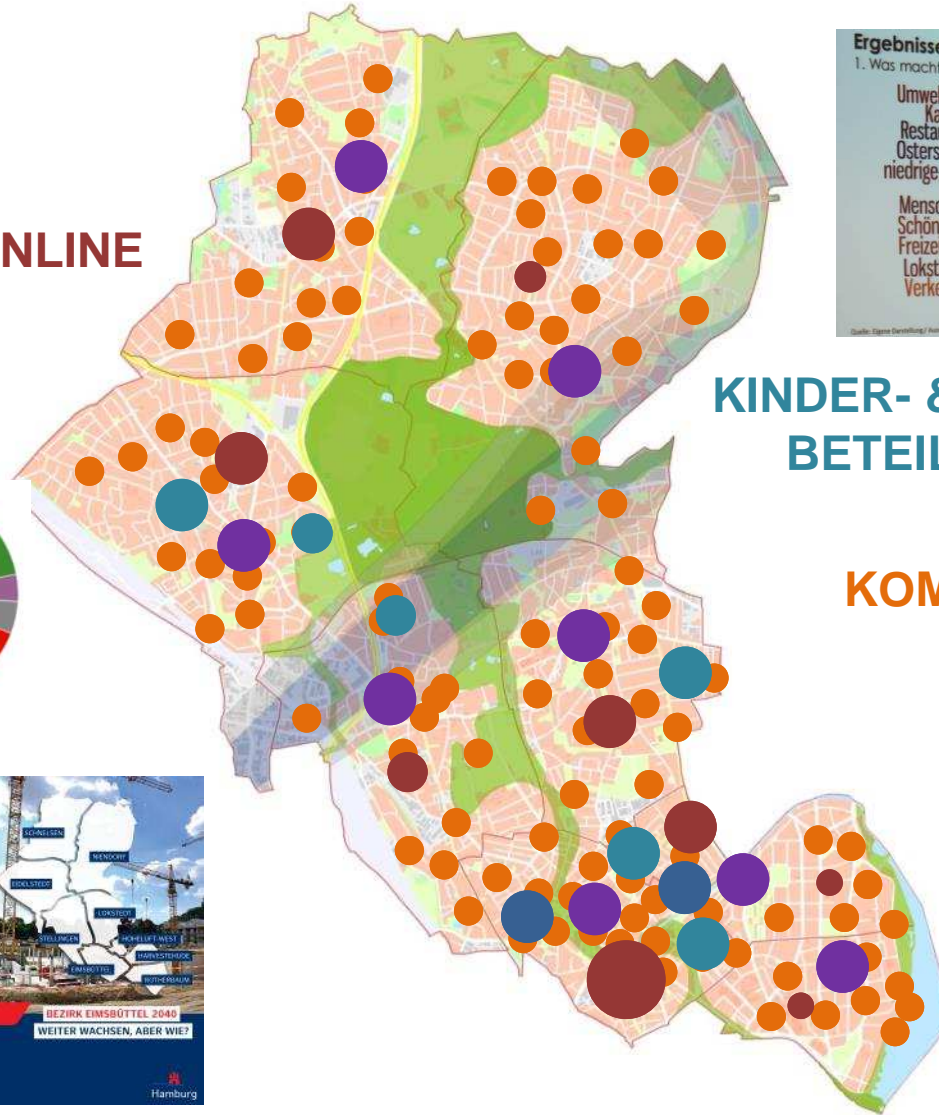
NLINE

Ergebnisse
1. Was macht
Umwel
Ka
Restau
Osters
niedrige

Mensc
Schön
Freize
Lokst
Verke

Quelle: Eigene Darstellung/ Aus

KINDER- &
BETEIL

KOM

SCHNELSEN
NIENDORF
EIDELSTEDT
LOKSTEDT
STELLINGEN
HOHELUFT-WEST
HARVESTEHUDE
EIMSBÜTTEL
ROTHERBAUM
BEZIRK EIMSBÜTTEL 2040
WEITER WACHSEN, ABER WIE?
Hamburg